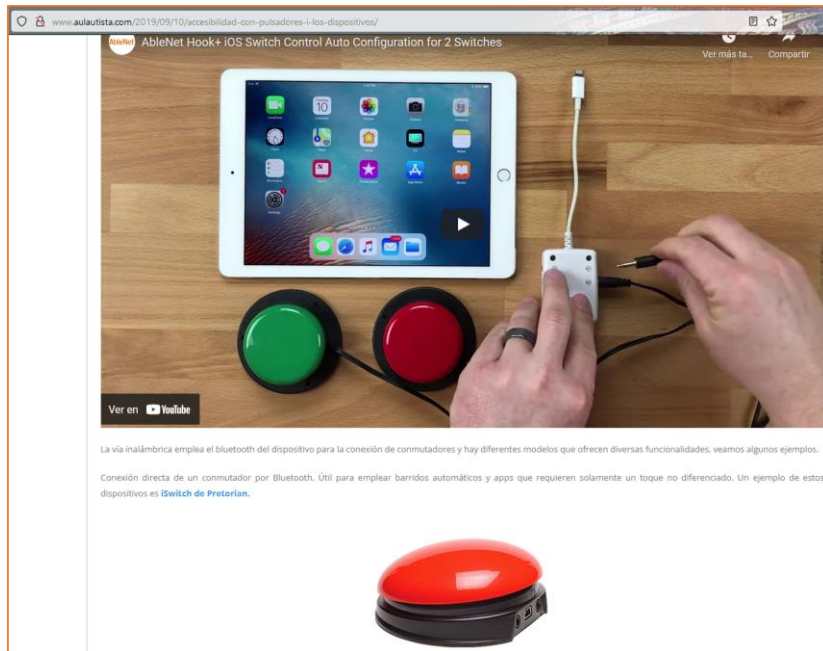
www.aulautista.com/2019/09/10/accesibilidad-con-pulsadores-i-los-dispositivos/

AbleNet

AbleNet Hook+ iOS Switch Control Auto Configuration for 2 Switches

Ver más ta...

Compartir

Ver en YouTube

La vía inalámbrica emplea el bluetooth del dispositivo para la conexión de conmutadores y hay diferentes modelos que ofrecen diversas funcionalidades, veamos algunos ejemplos.

Conexión directa de un conmutador por Bluetooth. Útil para emplear barridos automáticos y apps que requieren solamente un toque no diferenciado. Un ejemplo de estos dispositivos es iSwitch de Pretorian.